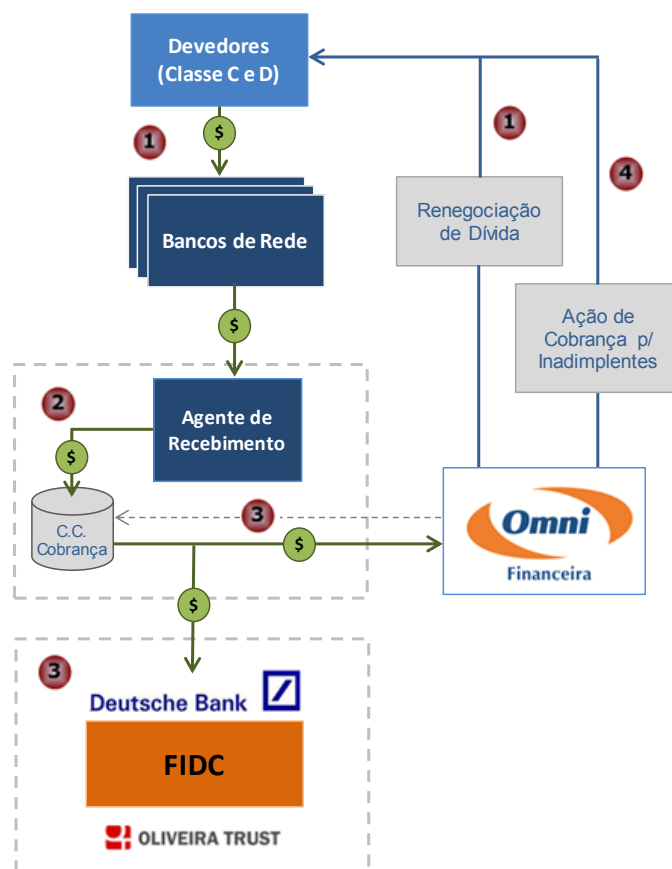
Devedores (Classe C e D)

1

$

Bancos de Rede

$

1

4

Renegociação de Dívida

Ação de Cobrança p/ Inadimplentes

2

$

Agente de Recebimento

C.C. Cobrança

3

$

Omni

Financeira

$

3

Deutsche Bank

FIDC

OLIVEIRA TRUST